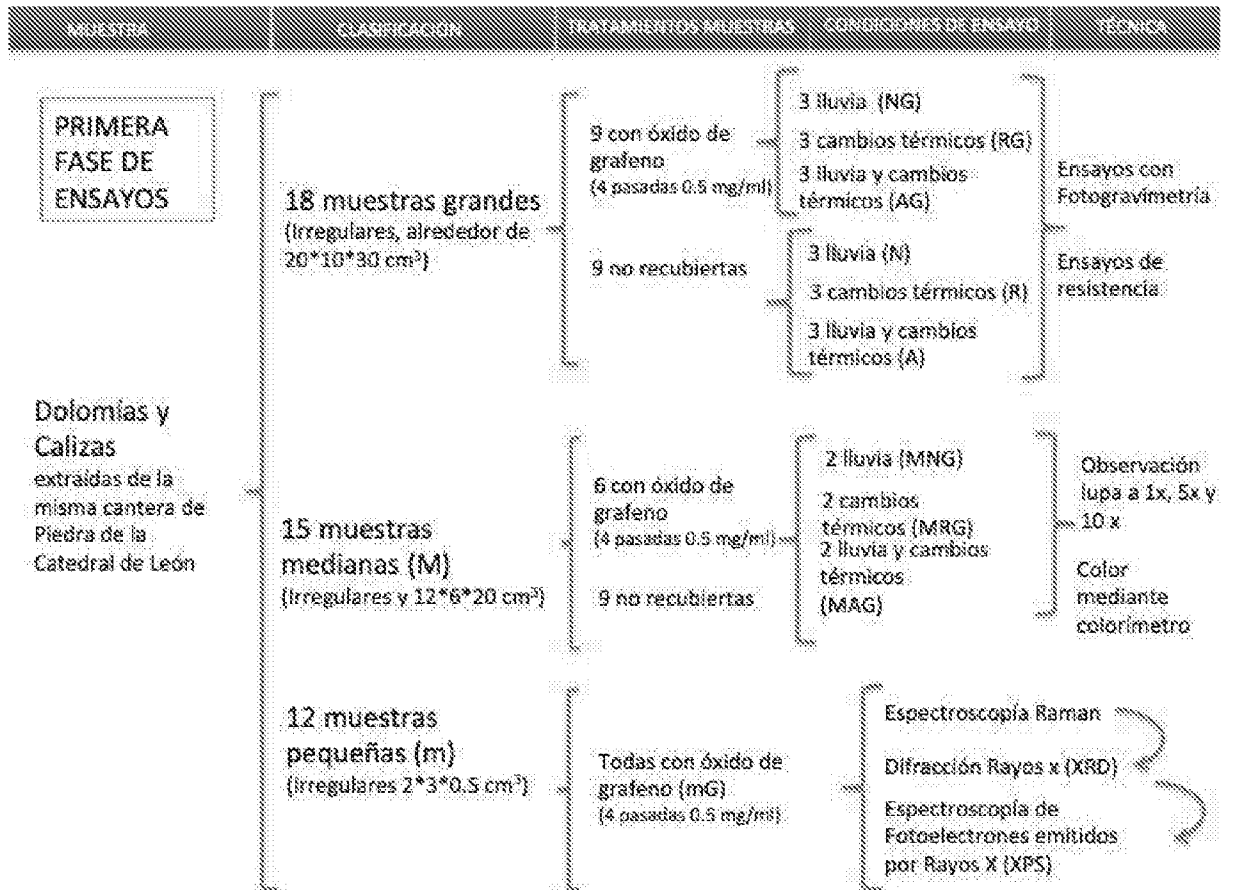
MUESTRA | CLASIFICACIÓN | TRATAMIENTOS MUESTRAS | CONDICIONES DE ENSAYO | TÉCNICA

PRIMERA FASE DE ENSAYOS

Dolomías y Calizas
extraídas de la misma cantera de Piedra de la Catedral de León

18 muestras grandes
(Irregulares, alrededor de 20*10*30 cm³)

9 con óxido de grafeno
(4 pasadas 0.5 mg/ml)

3 lluvia (NG)
3 cambios térmicos (RG)
3 lluvia y cambios térmicos (AG)

9 no recubiertas

3 lluvia (N)
3 cambios térmicos (R)
3 lluvia y cambios térmicos (A)

Ensayos con Fotogravimetría

Ensayos de resistencia

15 muestras medianas (M)
(Irregulares y 12*6*20 cm³)

6 con óxido de grafeno
(4 pasadas 0.5 mg/ml)

9 no recubiertas

2 lluvia (MNG)
2 cambios térmicos (MRG)
2 lluvia y cambios térmicos (MAG)

Observación lupa a 1x, 5x y 10 x

Color mediante colorímetro

12 muestras pequeñas (m)
(Irregulares 2*3*0.5 cm³)

Todas con óxido de grafeno (mG)
(4 pasadas 0.5 mg/ml)

Espectroscopía Raman
Difracción Rayos x (XRD)
Espectroscopía de Fotoelectrones emitidos por Rayos X (XPS)